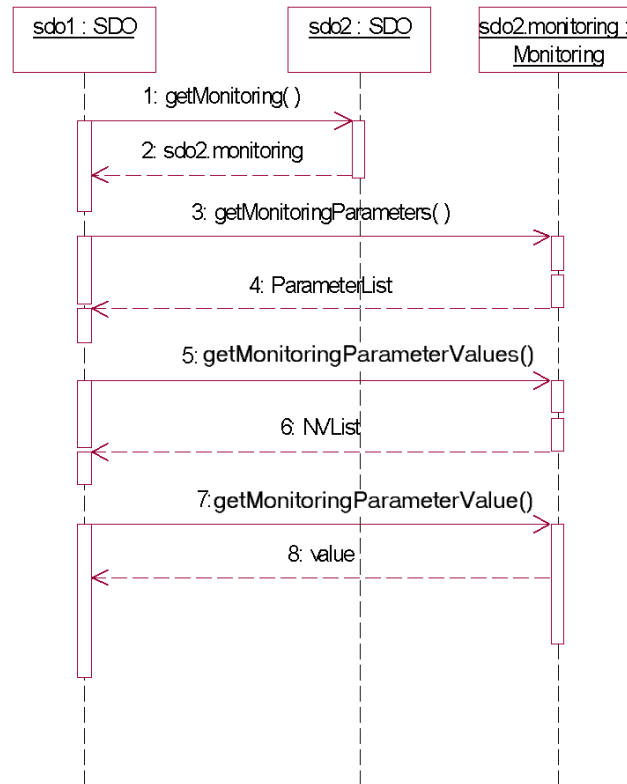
sdo1 : SDO

sdo2 : SDO

sdo2.monitoring : Monitoring

1: getMonitoring( )

2: sdo2.monitoring

3: getMonitoringParameters( )

4: ParameterList

5: getMonitoringParameterValues()

6: NVList

7:getMonitoringParameterValue()

8: value